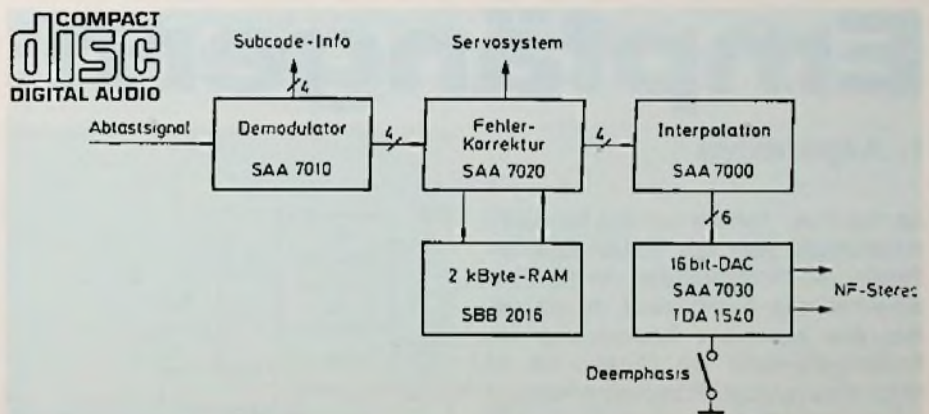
COMPACT
disc
DIGITAL AUDIO

Subcode-Info

4

Servosystem

Abtastsignal

Demodulator
SAA 7010

4

Fehler-Korrektur
SAA 7020

4

Interpolation
SAA 7000

6

2 kByte-RAM
SBB 2016

16 bit-DAC
SAA 7030
TDA 1540

NF-Stereo

Deemphasis